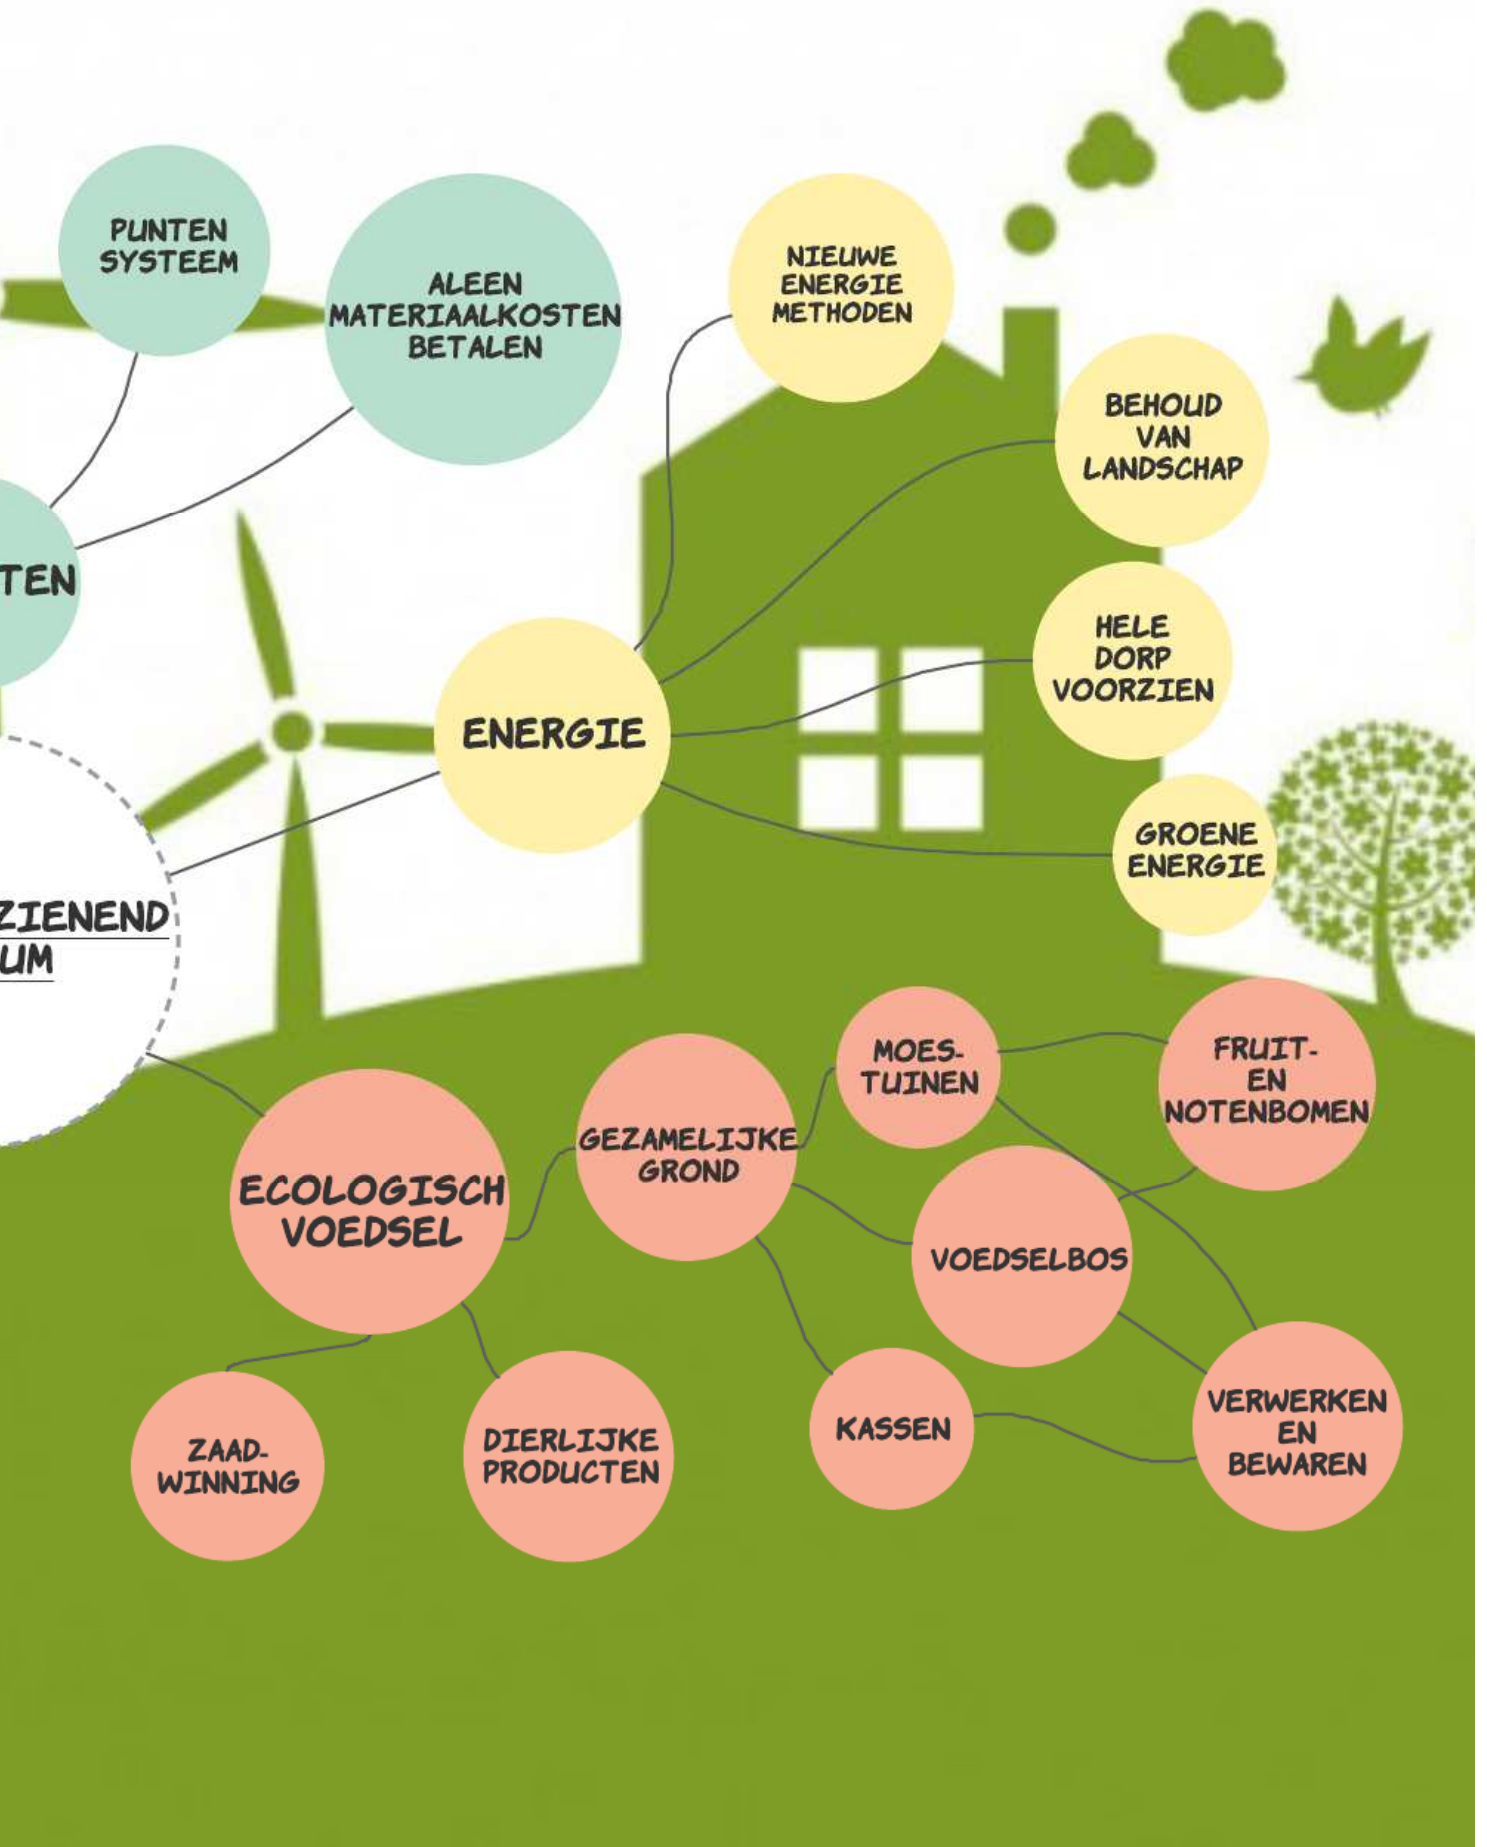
PUNTEN SYSTEEM

ALEEN MATERIAALKOSTEN BETALEN

NIEUWE ENERGIE METHODEN

BEHOUD VAN LANDSCHAP

TEN

HELE DORP VOORZIEN

ENERGIE

GROENE ENERGIE

ZIENEND
UM

MOES-TUINEN

FRUIT- EN NOTENBOMEN

GEZAMELIJKE GROND

ECOLOGISCH VOEDSEL

VOEDSELBOS

KASSEN

VERWERKEN EN BEWAREN

ZAAD-WINNING

DIERLIJKE PRODUCTEN